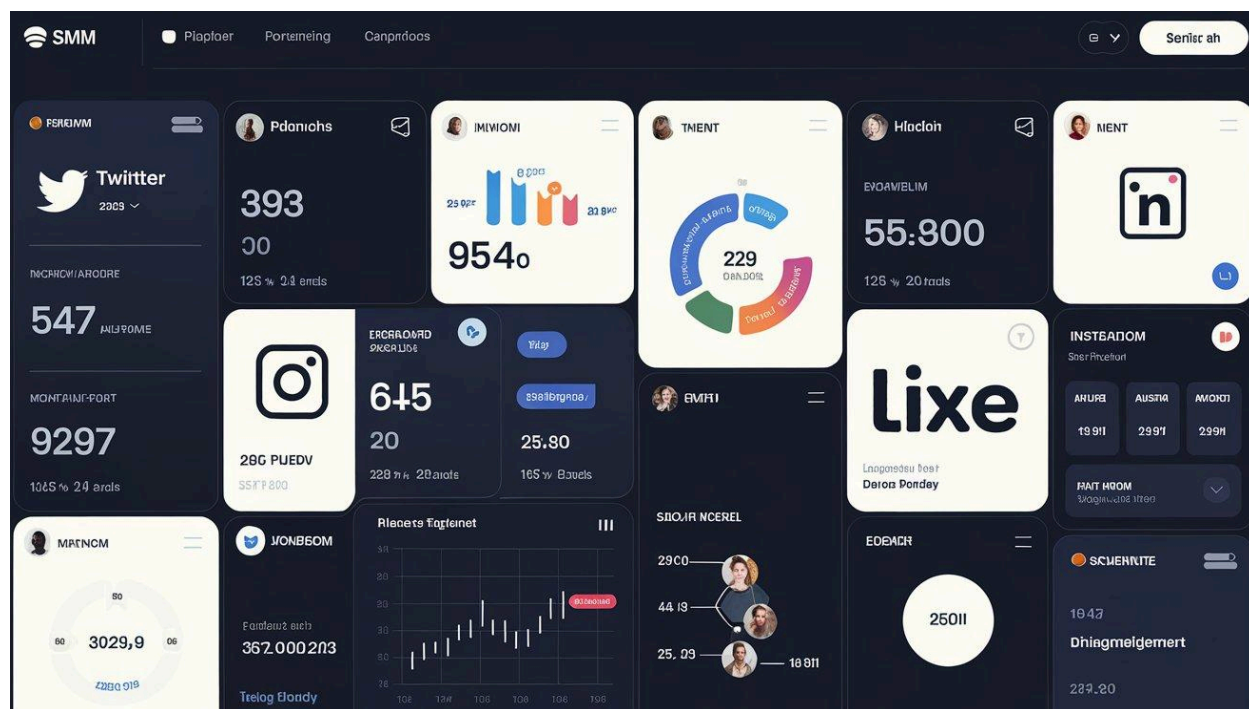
SMM
Plapfoer
Porteneing
Canpndoos
Senisc ah

FERENM
Twitter
2003
MCHONAROORE
547 MUSOME
MONTAINC-FORT
9297
1065 % 24 arols

Pdanohs
393
00
12S % 24 arols

IMMOM
254 gz
954o

TMENT
229
DASOBT

Hlaclon
EVOAMELIM
55:800
126 % 20 tacls

MENT
in

290 PUEDV
SSTP 800

ERCRAOAD
SKEALISE
645
20
228 % 20aolts

Tulp
25.80
16S % Bauels

EMFII

Lixe
Lnagoedeu best
Deron Pondey

INSTEAOM
Snsr Precfiort
AHUFB 1991
AUSTIA 2991
AMOIOT 2991
HAIT HROM

MATNOM
3029,9
2200 919

VONBBOM
Fardleus sich
3620002Ø3
Treiog Elondy

Blacets Egtelnet

SMOJAR NCEREL
2900
4419
25. 09
18 811

EDEACH
250II

SCHENNITE
1043
Dhiagmelgemert
239.20